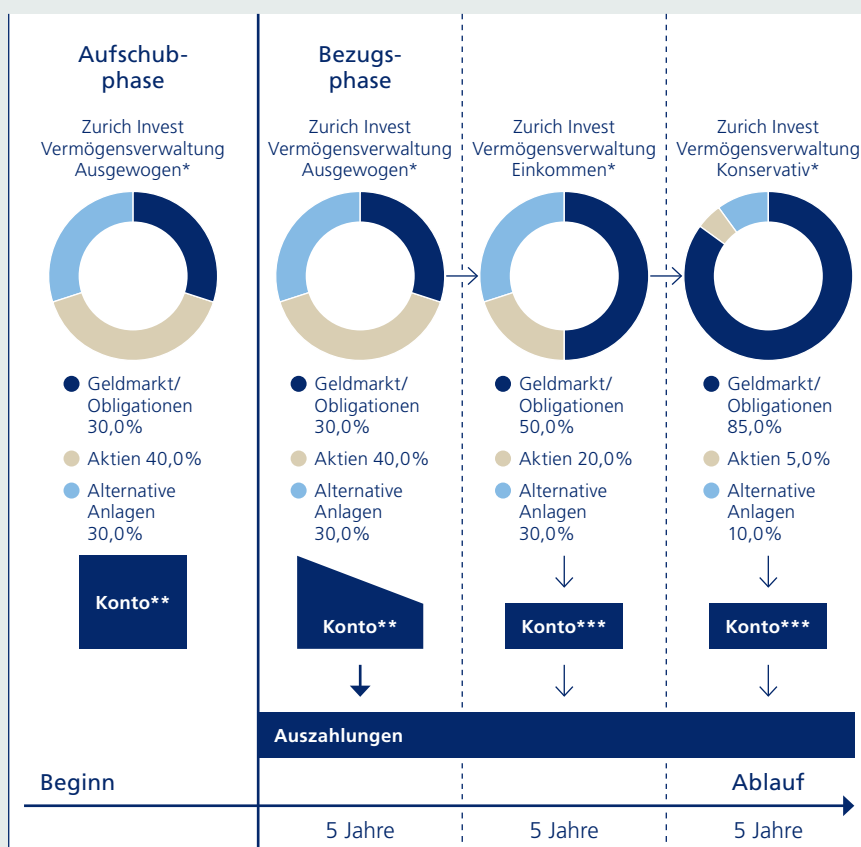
Aufschubphase

Zurich Invest Vermögensverwaltung Ausgewogen*

Geldmarkt/ Obligationen 30,0%

Aktien 40,0%

Alternative Anlagen 30,0%

Konto**

Bezugsphase

Zurich Invest Vermögensverwaltung Ausgewogen*

Geldmarkt/ Obligationen 30,0%

Aktien 40,0%

Alternative Anlagen 30,0%

Konto**

Zurich Invest Vermögensverwaltung Einkommen*

Geldmarkt/ Obligationen 50,0%

Aktien 20,0%

Alternative Anlagen 30,0%

Konto***

Zurich Invest Vermögensverwaltung Konservativ*

Geldmarkt/ Obligationen 85,0%

Aktien 5,0%

Alternative Anlagen 10,0%

Konto***

Auszahlungen

Beginn

Ablauf

5 Jahre

5 Jahre

5 Jahre